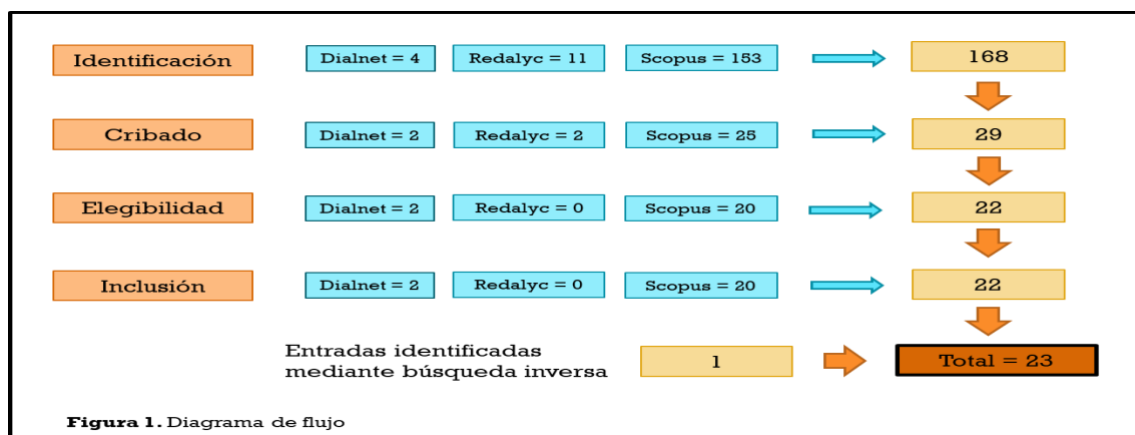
Identificación

Dialnet = 4

Redalyc = 11

Scopus = 153

168

Cribado

Dialnet = 2

Redalyc = 2

Scopus = 25

29

Elegibilidad

Dialnet = 2

Redalyc = 0

Scopus = 20

22

Inclusión

Dialnet = 2

Redalyc = 0

Scopus = 20

22

Entradas identificadas mediante búsqueda inversa

1

Total = 23

**Figura 1.** Diagrama de flujo